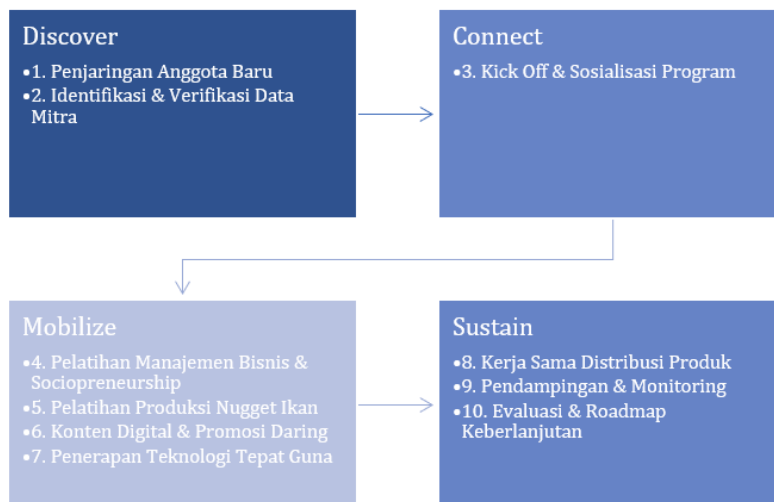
Discover

•1. Penjaringan Anggota Baru
•2. Identifikasi & Verifikasi Data Mitra

Connect

•3. Kick Off & Sosialisasi Program

Mobilize

•4. Pelatihan Manajemen Bisnis & Sociopreneurship
•5. Pelatihan Produksi Nugget Ikan
•6. Konten Digital & Promosi Daring
•7. Penerapan Teknologi Tepat Guna

Sustain

•8. Kerja Sama Distribusi Produk
•9. Pendampingan & Monitoring
•10. Evaluasi & Roadmap Keberlanjutan